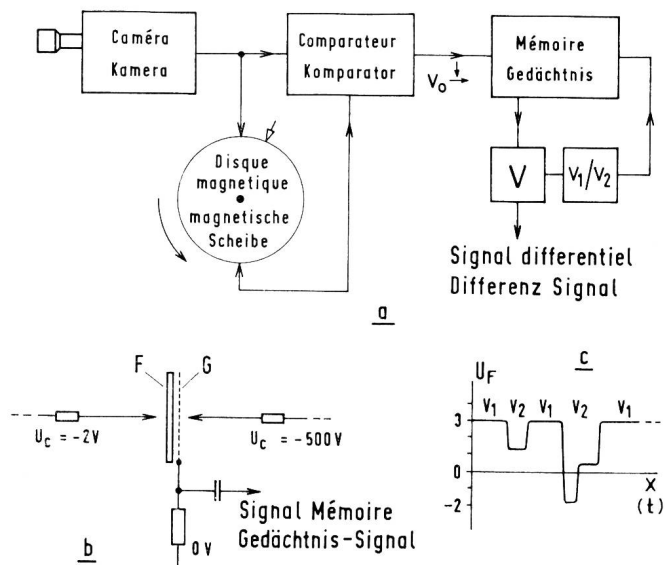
Caméra
Kamera

Comparateur
Komparator

$V_0$

Mémoire
Gedächtnis

Disque
magnetique
magnetische
Scheibe

V

$V_1/V_2$

Signal differentiel
Differenz Signal

a

F
G

$U_c = -2V$

$U_c = -500V$

0 V

Signal Mémoire
Gedächtnis-Signal

b

c

$U_F$

$V_1$ $V_2$ $V_1$ $V_2$ $V_1$

3
0
-2

X
(t)